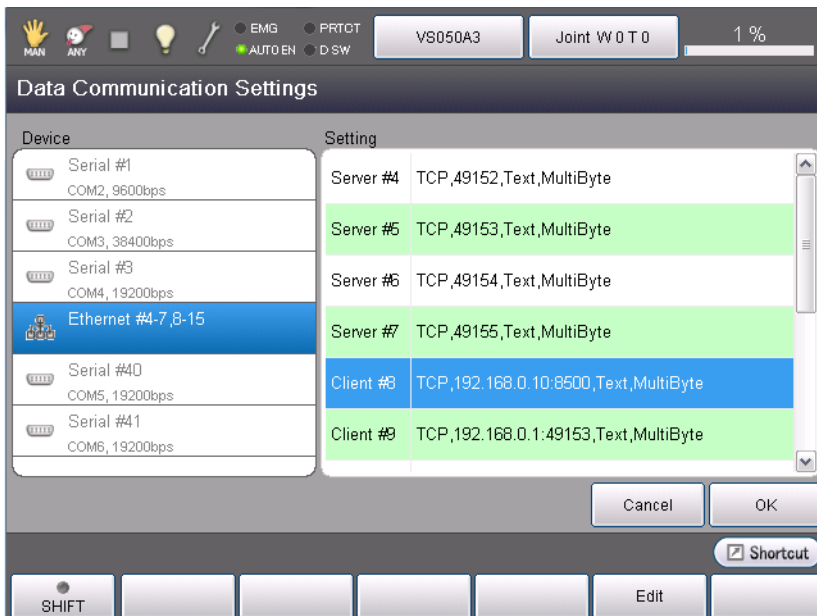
MAN ANY EMG PRTCT AUTO EN D SW VS050A3 Joint W 0 T 0 1 %

Data Communication Settings

Device

Serial #1
COM2, 9600bps

Serial #2
COM3, 38400bps

Serial #3
COM4, 19200bps

Ethernet #4-7,8-15

Serial #40
COM5, 19200bps

Serial #41
COM6, 19200bps

Setting

| | |
|---|---|
| Server #4 | TCP,49152,Text,MultiByte |
| Server #5 | TCP,49153,Text,MultiByte |
| Server #6 | TCP,49154,Text,MultiByte |
| Server #7 | TCP,49155,Text,MultiByte |
| Client #8 | TCP,192.168.0.10:8500,Text,MultiByte |
| Client #9 | TCP,192.168.0.1:49153,Text,MultiByte |

Cancel OK

Shortcut

SHIFT Edit